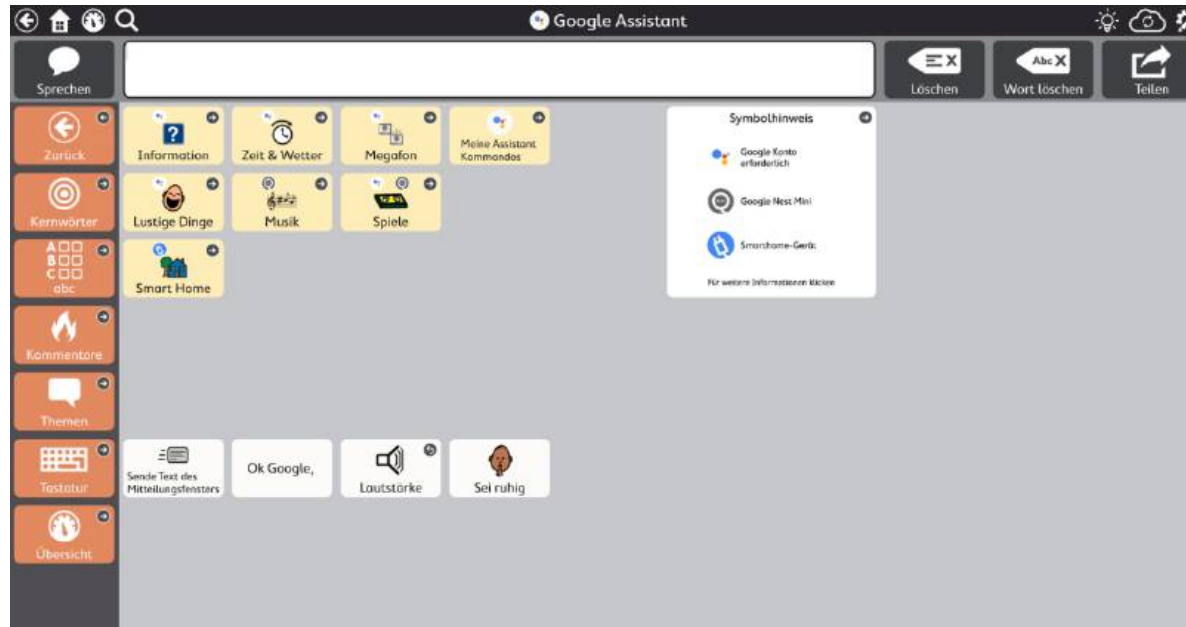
Google Assistant

Sprechen

Löschen

Abc

Wort löschen

Teilen

Zurück

Kernwörter

A
B
C
abc

Kommentare

Themen

Tastatur

Übersicht

Information

Zeit & Wetter

Megafon

Meine Assistant Kommandos

Lustige Dinge

Musik

Spiele

Smart Home

Symbolhinweis

Google Konto erforderlich

Google Nest Mini

Smarthome-Gerät

Für weitere Informationen klicken

Sende Text des Mitteilungsfensters

Ok Google,

Lautstärke

Sei ruhig